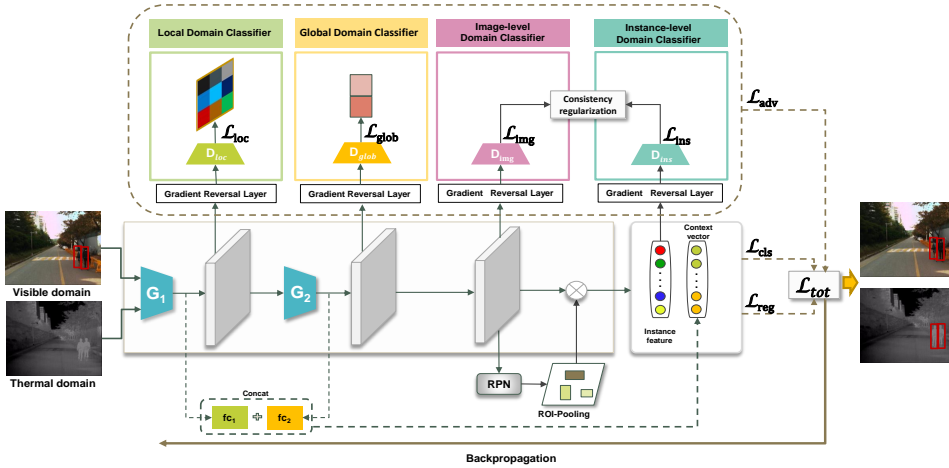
Local Domain Classifier

$\mathcal{L}_{loc}$

$D_{loc}$

Gradient Reversal Layer

Global Domain Classifier

$\mathcal{L}_{glob}$

$D_{glob}$

Gradient Reversal Layer

Image-level Domain Classifier

$\mathcal{L}_{img}$

$D_{img}$

Gradient Reversal Layer

Consistency regularization

Instance-level Domain Classifier

$\mathcal{L}_{ins}$

$D_{ins}$

Gradient Reversal Layer

$\mathcal{L}_{adv}$

Visible domain

Thermal domain

$G_1$

$G_2$

Context vector

Instance feature

$\mathcal{L}_{cls}$

$\mathcal{L}_{reg}$

$\mathcal{L}_{tot}$

RPN

ROI-Pooling

Concat

$fc_1$ + $fc_2$

Backpropagation